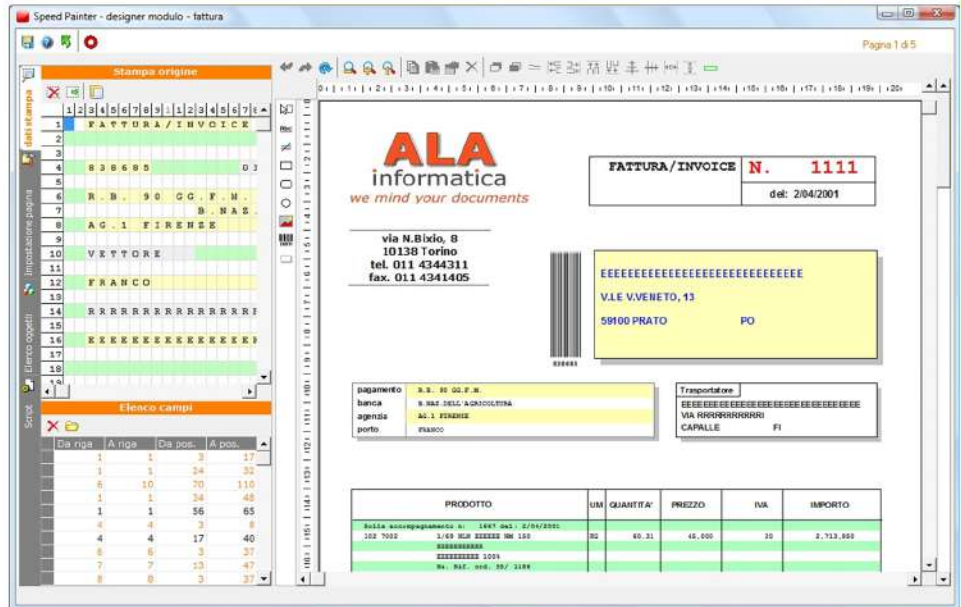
Speed Painter - designer modulo - fattura

Pagina 1 di 5

dati stampa
Impostazione pagina
Elenco oggetti
Script

Stampa origine

| | 1 | 2 | 3 | 4 | 5 | 6 | 7 | 8 | 9 | 1 | 1 | 2 | 3 | 4 | 5 | 6 | 7 |
|---|---|---|---|---|---|---|---|---|---|---|---|---|---|---|---|---|---|
| 1 | F | A | T | T | U | R | A | / | I | N | V | O | I | C | E | | |
| 2 | | | | | | | | | | | | | | | | | |
| 3 | | | | | | | | | | | | | | | | | |
| 4 | 8 | 3 | 8 | 6 | 8 | 5 | | | | | | | | | | D | 3 |
| 5 | | | | | | | | | | | | | | | | | |
| 6 | R | . | B | . | | 9 | 0 | | G | G | . | F | . | M | . | | |
| 7 | | | | | | | | | | | | B | . | N | A | Z | . |
| 8 | A | G | . | 1 | | F | I | R | E | N | Z | E | | | | | |
| 9 | | | | | | | | | | | | | | | | | |
| 10 | V | E | T | T | O | R | E | | | | | | | | | | |
| 11 | | | | | | | | | | | | | | | | | |
| 12 | F | R | A | N | C | O | | | | | | | | | | | |
| 13 | | | | | | | | | | | | | | | | | |
| 14 | R | R | R | R | R | R | R | R | R | R | R | R | R | R | R | R | R |
| 15 | | | | | | | | | | | | | | | | | |
| 16 | E | E | E | E | E | E | E | E | E | E | E | E | E | E | E | E | E |
| 17 | | | | | | | | | | | | | | | | | |
| 18 | | | | | | | | | | | | | | | | | |

Elenco campi

| Da riga | A riga | Da pos. | A pos. |
|---|---|---|---|
| 1 | 1 | 3 | 17 |
| 1 | 1 | 24 | 32 |
| 6 | 10 | 70 | 110 |
| 1 | 1 | 34 | 48 |
| 1 | 1 | 56 | 65 |
| 4 | 4 | 3 | 8 |
| 4 | 4 | 17 | 40 |
| 6 | 6 | 3 | 37 |
| 7 | 7 | 13 | 47 |
| 8 | 8 | 3 | 37 |

ALA
informatica
we mind your documents

FATTURA/INVOICE N. 1111
del: 2/04/2001

via N.Bixio, 8
10138 Torino
tel. 011 4344311
fax. 011 4341405

EEEEEEEEEEEEEEEEEEEEEEEEEEEEEE
V.LE V.VENETO, 13
59100 PRATO PO

| pagamento | R.B. 90 GG.F.M. |
|---|---|
| banca | B.NAZ.DELL'AGRICOLTURA |
| agenzia | AG.1 FIRENZE |
| porto | FRANCO |

Trasportatore
EEEEEEEEEEEEEEEEEEEEEEEEEEEEEEEE
VIA RRRRRRRRRRRRI
CAPALLE FI

| PRODOTTO | UM | QUANTITA' | PREZZO | IVA | IMPORTO |
|---|---|---|---|---|---|
| Bolla accompagnamento n: 1667 del: 2/04/2001 | | | | | |
| 102 7002 1/68 NLN EEEEEE NM 150 | KG | 60.31 | 45,000 | 20 | 2.713,950 |
| EEEEEEEEEE | | | | | |
| EEEEEEEEEE 100% | | | | | |
| Ns. Rif. ord. 99/ 1186 | | | | | |